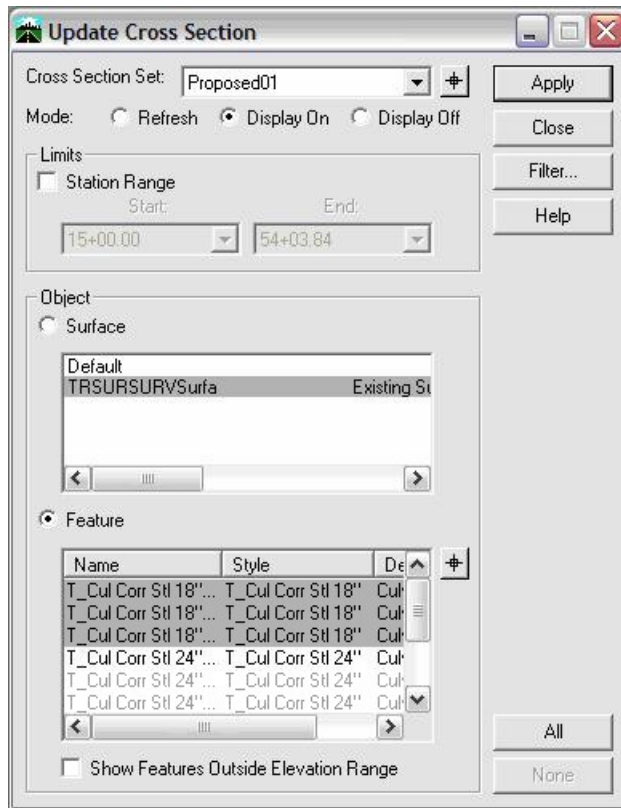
Update Cross Section

Cross Section Set: Proposed01

Apply

Mode: Refresh Display On Display Off

Close

Limits

Station Range

Start: 15+00.00

End: 54+03.84

Filter...

Help

Object

Surface

Default
TRSURSURVSurfa Existing Su

Feature

| Name | Style | De |
|---|---|---|
| T_Cul Corr Stl 18"... | T_Cul Corr Stl 18" | Cul |
| T_Cul Corr Stl 18"... | T_Cul Corr Stl 18" | Cul |
| T_Cul Corr Stl 18"... | T_Cul Corr Stl 18" | Cul |
| T_Cul Corr Stl 24"... | T_Cul Corr Stl 24" | Cul |
| T_Cul Corr Stl 24"... | T_Cul Corr Stl 24" | Cul |
| T_Cul Corr Stl 24"... | T_Cul Corr Stl 24" | Cul |

Show Features Outside Elevation Range

All

None